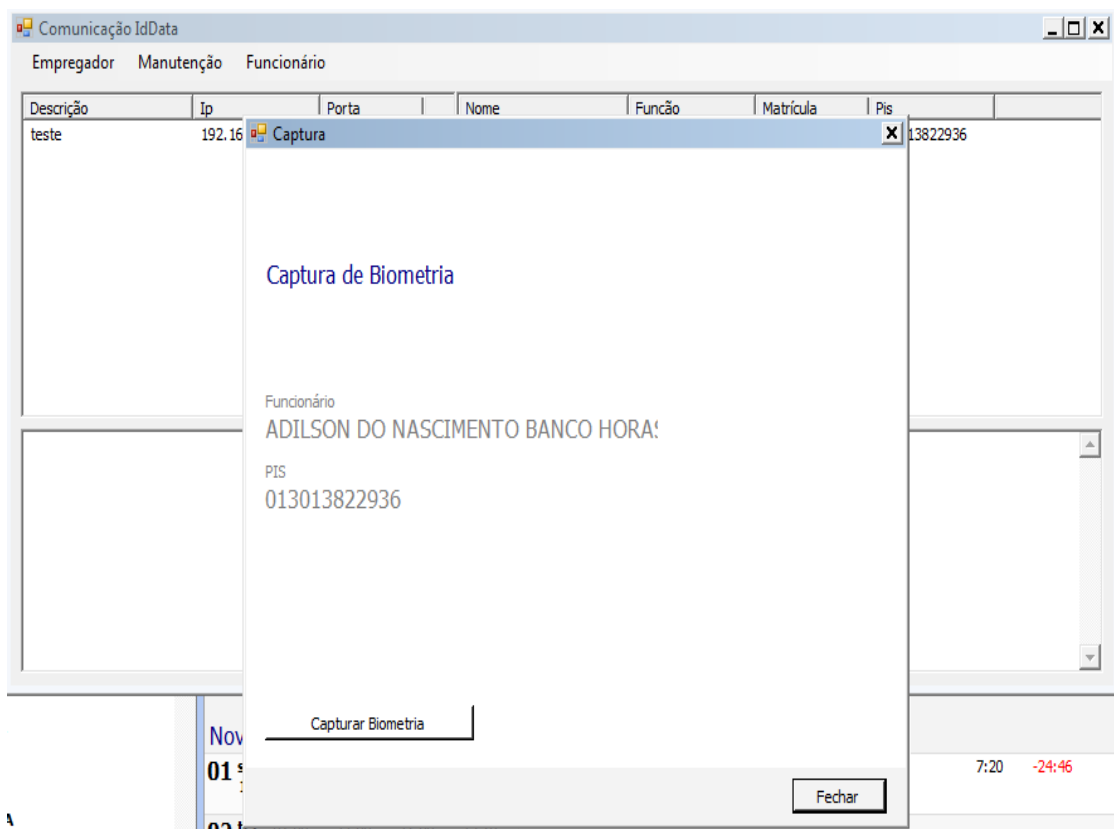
Comunicação IdData

Empregador Manutenção Funcionário

| Descrição | Ip | Porta | | Nome | Funcão | Matrícula | Pis |
|---|---|---|---|---|---|---|---|
| teste | 192.16 | | | | | | 13822936 |

Captura

Captura de Biometria

Funcionário
ADILSON DO NASCIMENTO BANCO HORA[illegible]

PIS
013013822936

Capturar Biometria

Fechar

Nov

01

7:20 -24:46